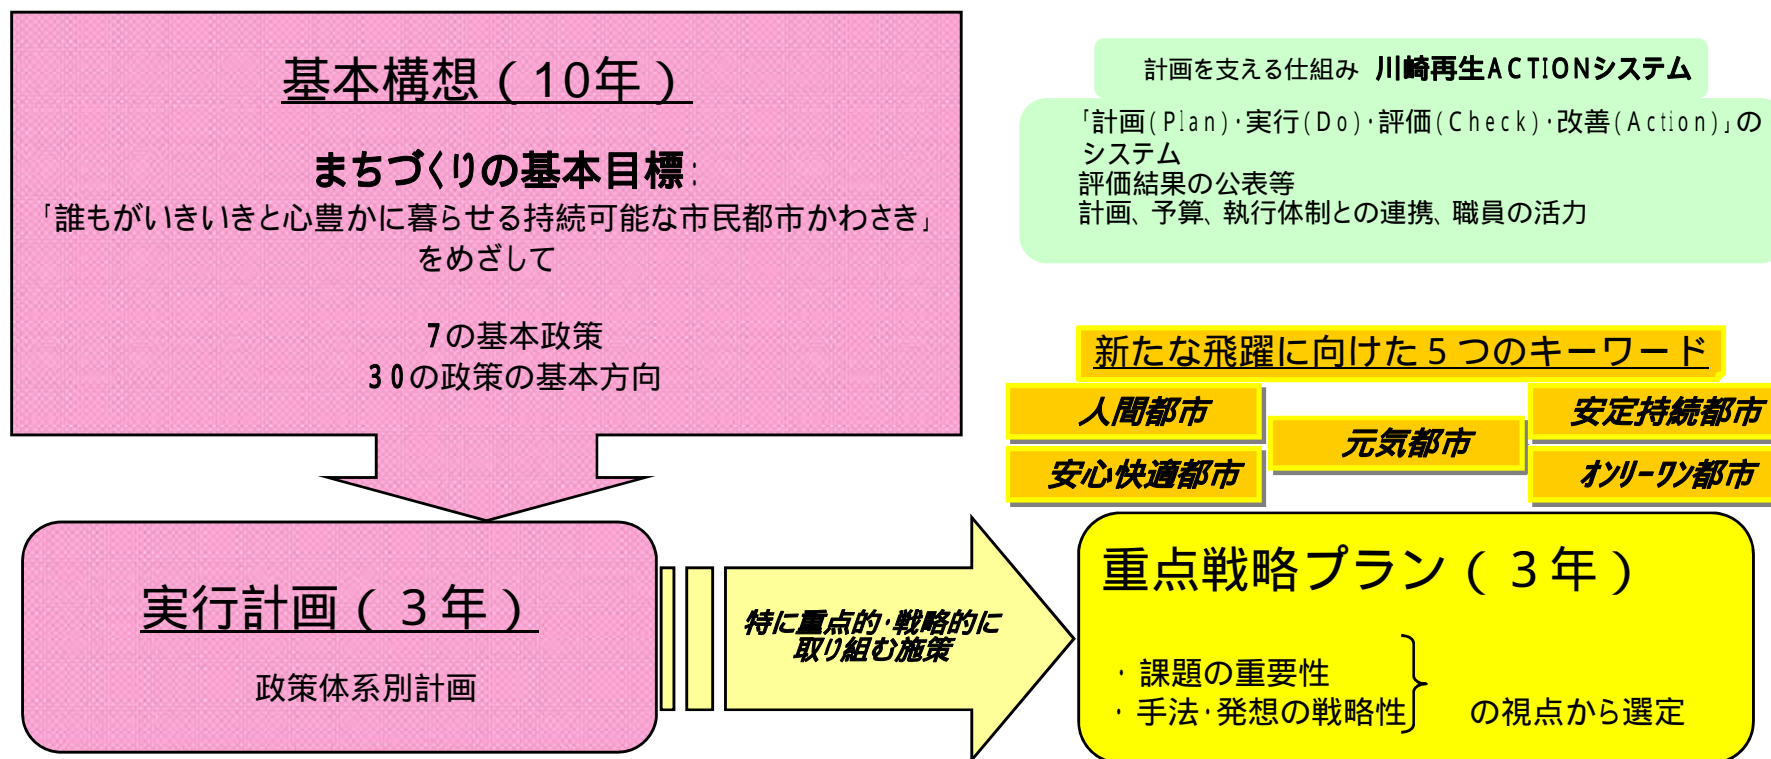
基本構想（10年）

まちづくりの基本目標：
「誰もがいきいきと心豊かに暮らせる持続可能な市民都市かわさき」をめざして

7の基本政策
30の政策の基本方向

計画を支える仕組み　川崎再生ACTIONシステム

「計画(Plan)・実行(Do)・評価(Check)・改善(Action)」のシステム
評価結果の公表等
計画、予算、執行体制との連携、職員の活力

新たな飛躍に向けた５つのキーワード

人間都市
安心快適都市
元気都市
安定持続都市
オンリーワン都市

実行計画（３年）

政策体系別計画

特に重点的・戦略的に取り組む施策

重点戦略プラン（３年）

・課題の重要性
・手法・発想の戦略性
の視点から選定